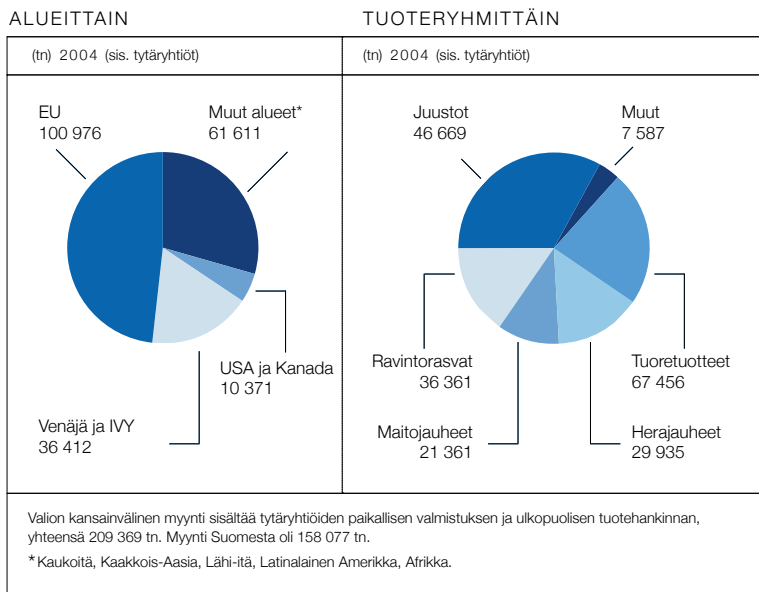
ALUEITTAIN

(tn) 2004 (sis. tytäryhtiöt)

EU
100 976

Muut alueet*
61 611

USA ja Kanada
10 371

Venäjä ja IVY
36 412

TUOTERYHMITTÄIN

(tn) 2004 (sis. tytäryhtiöt)

Juustot
46 669

Muut
7 587

Ravintorasvat
36 361

Tuoretuotteet
67 456

Maitojauheet
21 361

Herajauheet
29 935

Valion kansainvälinen myynti sisältää tytäryhtiöiden paikallisen valmistuksen ja ulkopuolisen tuotehankinnan, yhteensä 209 369 tn. Myynti Suomesta oli 158 077 tn.

*Kaukoitä, Kaakkois-Aasia, Lähi-itä, Latinalainen Amerikka, Afrikka.